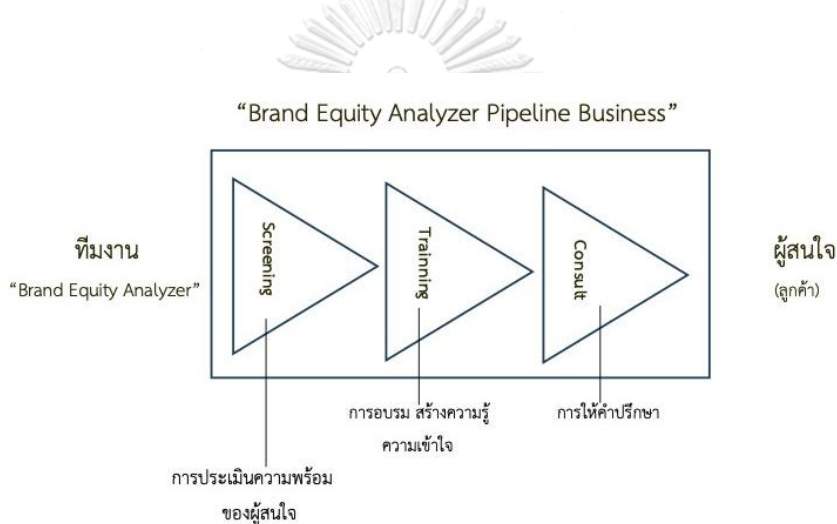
"Brand Equity Analyzer Pipeline Business"

ทีมงาน

"Brand Equity Analyzer"

Screening

Trainning

Consult

ผู้สนใจ

(ลูกค้า)

การอบรม สร้างความรู้ ความเข้าใจ

การให้คำปรึกษา

การประเมินความพร้อมของผู้สนใจ